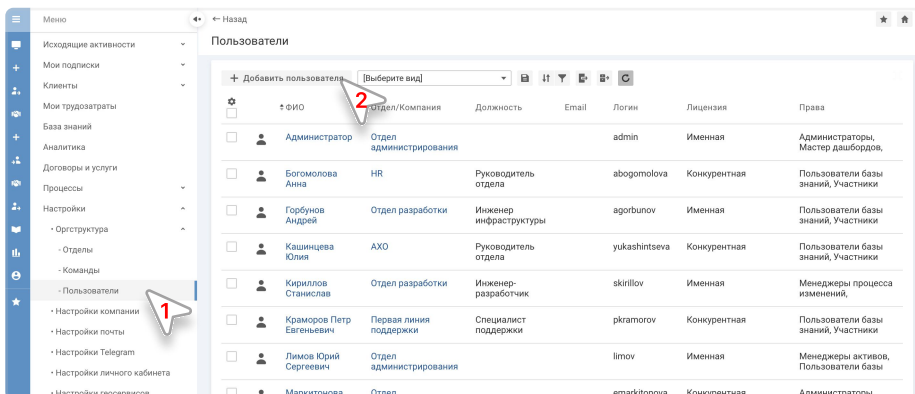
Меню

Исходящие активности
Мои подписки
Клиенты
Мои трудозатраты
База знаний
Аналитика
Договоры и услуги
Процессы
Настройки
• Оргструктура
- Отделы
- Команды
- Пользователи
• Настройки компании
• Настройки почты
• Настройки Telegram
• Настройки личного кабинета
• Настройки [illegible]

← Назад

Пользователи

+ Добавить пользователя
[Выберите вид]

2

1

| | | ФИО | Отдел/Компания | Должность | Email | Логин | Лицензия | Права |
|---|---|---|---|---|---|---|---|---|
| | | Администратор | Отдел администрирования | | | admin | Именная | Администраторы, Мастер дашбордов, |
| | | Богомолова Анна | HR | Руководитель отдела | | abogomolova | Конкурентная | Пользователи базы знаний, Участники |
| | | Горбунов Андрей | Отдел разработки | Инженер инфраструктуры | | agorbunov | Именная | Пользователи базы знаний, Участники |
| | | Кашинцева Юлия | АХО | Руководитель отдела | | yukashintseva | Конкурентная | Пользователи базы знаний, Участники |
| | | Кириллов Станислав | Отдел разработки | Инженер-разработчик | | skirillov | Именная | Менеджеры процесса изменений, |
| | | Краморов Петр Евгеньевич | Первая линия поддержки | Специалист поддержки | | pkramorov | Конкурентная | Пользователи базы знаний, Участники |
| | | Лимов Юрий Сергеевич | Отдел администрирования | | | limov | Именная | Менеджеры активов, Пользователи базы |
| | | Маркитонова | Отдел | | | emarkitonova | Конкурентная | Администраторы |